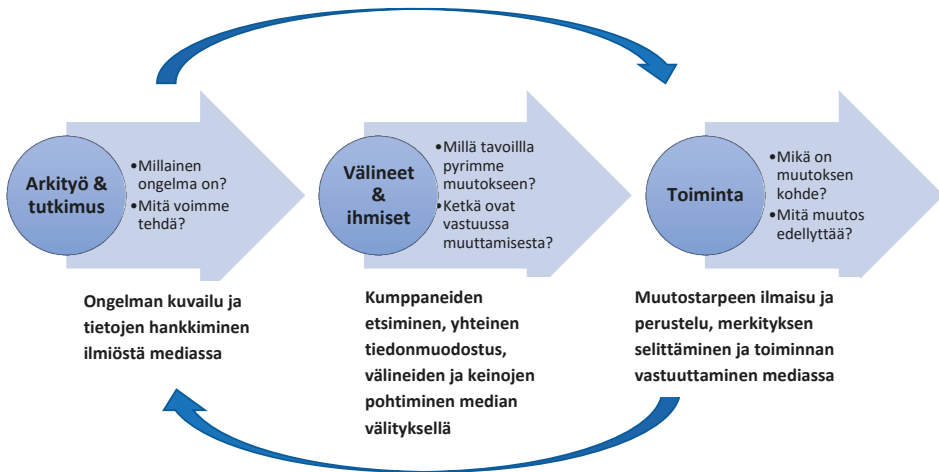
Arkityö & tutkimus

•Millainen ongelma on?
•Mitä voimme tehdä?

Ongelman kuvailu ja tietojen hankkiminen ilmiöstä mediassa

Välineet & ihmiset

•Millä tavoillla pyrimme muutokseen?
•Ketkä ovat vastuussa muuttamisesta?

Kumppaneiden etsiminen, yhteinen tiedonmuodostus, välineiden ja keinojen pohtiminen median välityksellä

Toiminta

•Mikä on muutoksen kohde?
•Mitä muutos edellyttää?

Muutostarpeen ilmaisu ja perustelu, merkityksen selittäminen ja toiminnan vastuuttaminen mediassa